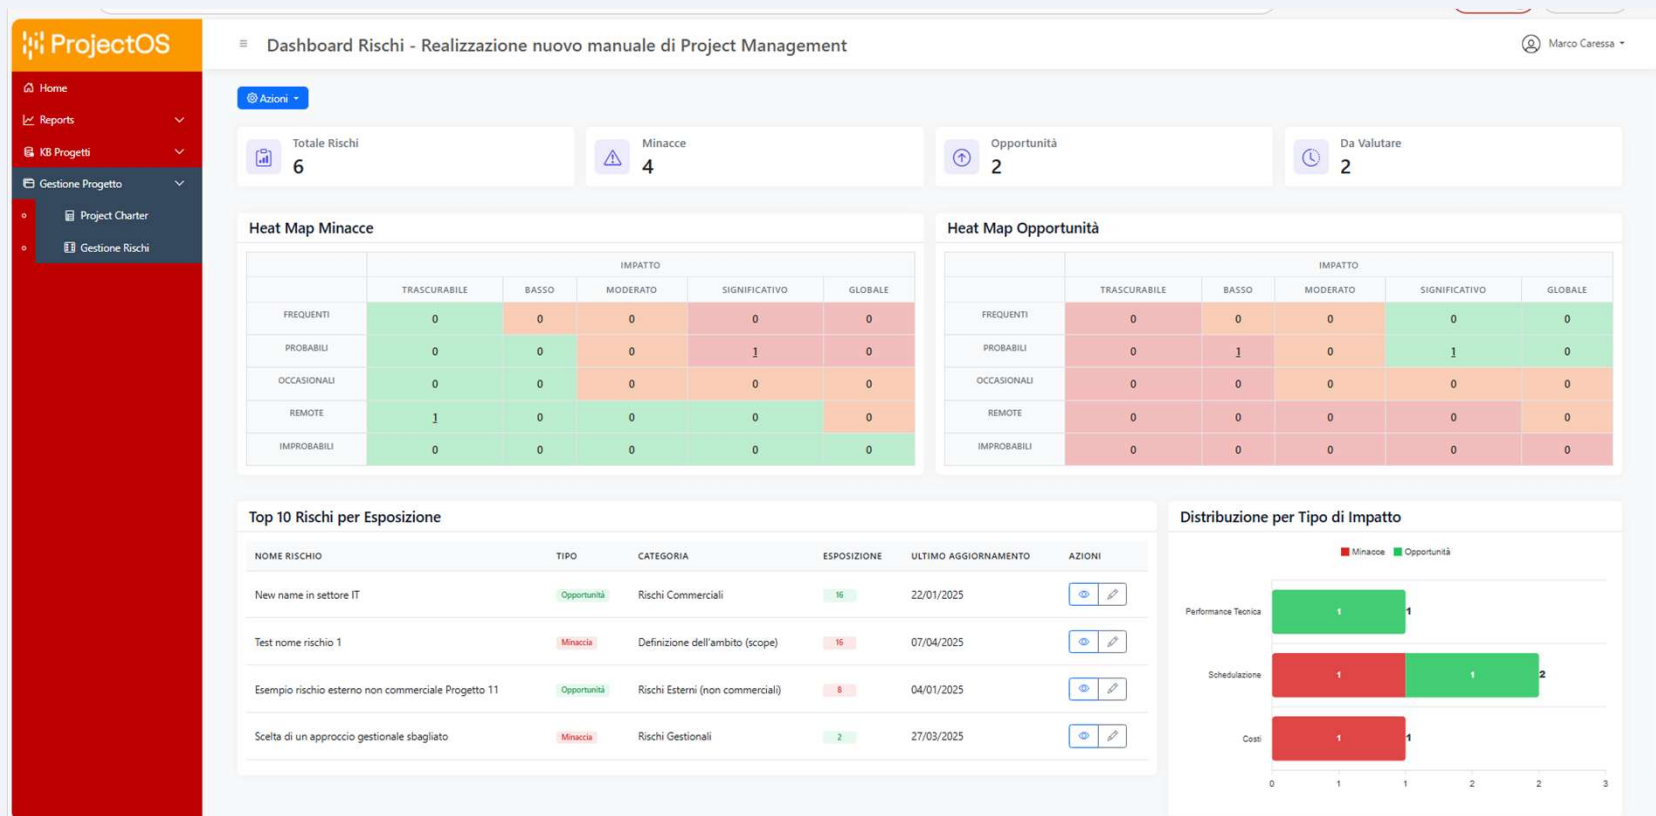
ProjectOS

Home
Reports
KB Progetti
Gestione Progetto
Project Charter
Gestione Rischi

Dashboard Rischi - Realizzazione nuovo manuale di Project Management

Marco Caressa

Azioni

Totale Rischi
6

Minacce
4

Opportunità
2

Da Valutare
2

Heat Map Minacce

| | IMPATTO | | | | |
|---|---|---|---|---|---|
| | TRASCURABILE | BASSO | MODERATO | SIGNIFICATIVO | GLOBALE |
| FREQUENTI | 0 | 0 | 0 | 0 | 0 |
| PROBABILI | 0 | 0 | 0 | 1 | 0 |
| OCCASIONALI | 0 | 0 | 0 | 0 | 0 |
| REMOTE | 1 | 0 | 0 | 0 | 0 |
| IMPROBABILI | 0 | 0 | 0 | 0 | 0 |

Heat Map Opportunità

| | IMPATTO | | | | |
|---|---|---|---|---|---|
| | TRASCURABILE | BASSO | MODERATO | SIGNIFICATIVO | GLOBALE |
| FREQUENTI | 0 | 0 | 0 | 0 | 0 |
| PROBABILI | 0 | 1 | 0 | 1 | 0 |
| OCCASIONALI | 0 | 0 | 0 | 0 | 0 |
| REMOTE | 0 | 0 | 0 | 0 | 0 |
| IMPROBABILI | 0 | 0 | 0 | 0 | 0 |

Top 10 Rischi per Esposizione

| NOME RISCHIO | TIPO | CATEGORIA | ESPOSIZIONE | ULTIMO AGGIORNAMENTO | AZIONI |
|---|---|---|---|---|---|
| New name in settore IT | Opportunità | Rischi Commerciali | 16 | 22/01/2025 | |
| Test nome rischio 1 | Minaccia | Definizione dell'ambito (scope) | 16 | 07/04/2025 | |
| Esempio rischio esterno non commerciale Progetto 11 | Opportunità | Rischi Esterni (non commerciali) | 8 | 04/01/2025 | |
| Scelta di un approccio gestionale sbagliato | Minaccia | Rischi Gestionali | 2 | 27/03/2025 | |

Distribuzione per Tipo di Impatto

Minacce Opportunità

Performance Tecnica 1 1
Schedulazione 1 1 2
Costi 1 1

0 1 1 2 2 3